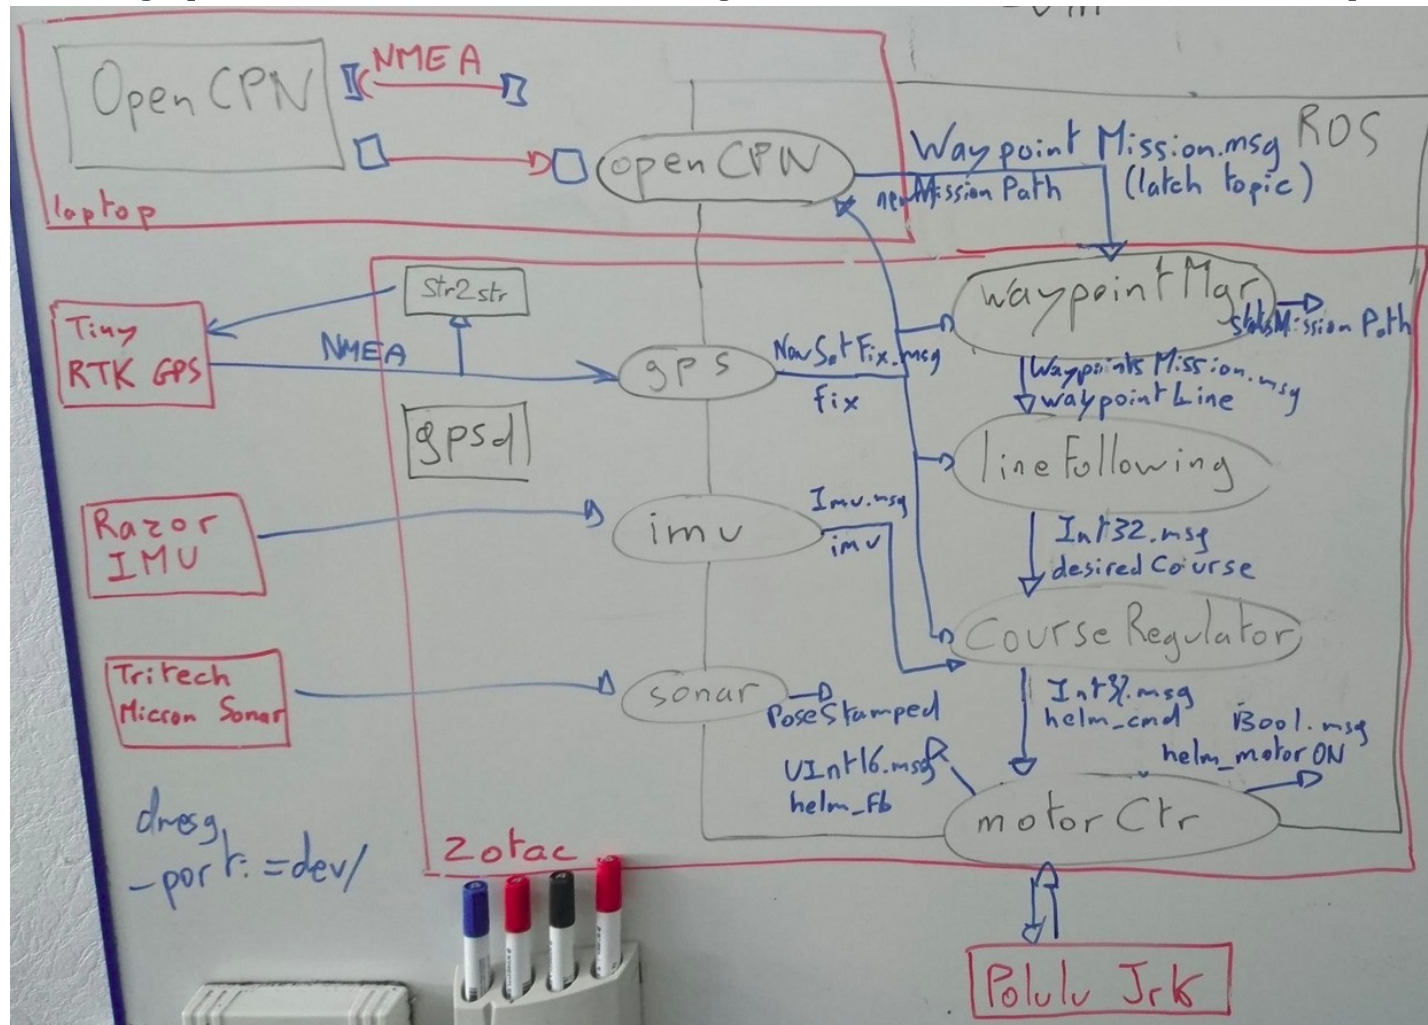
OpenCPN

NMEA

openCPN

laptop

WaypointMission.msg
(latch topic)

ROS

newMission Path

Str2str

Tiny RTK GPS

NMEA

gps

NavSatFix.msg
fix

waypointMgr

statusMission Path

WaypointsMission.msg
waypointLine

gpsd

lineFollowing

Razor IMU

imu

Imu.msg
imu

Int32.msg
desiredCourse

CourseRegulator

Tritech Micron Sonar

sonar

PoseStamped

Int32.msg
helm_cmd

Bool.msg
helm_motorON

UInt16.msg
helm_fb

motorCtr

dmesg
_port:=dev/

zotac

Polulu Jrk